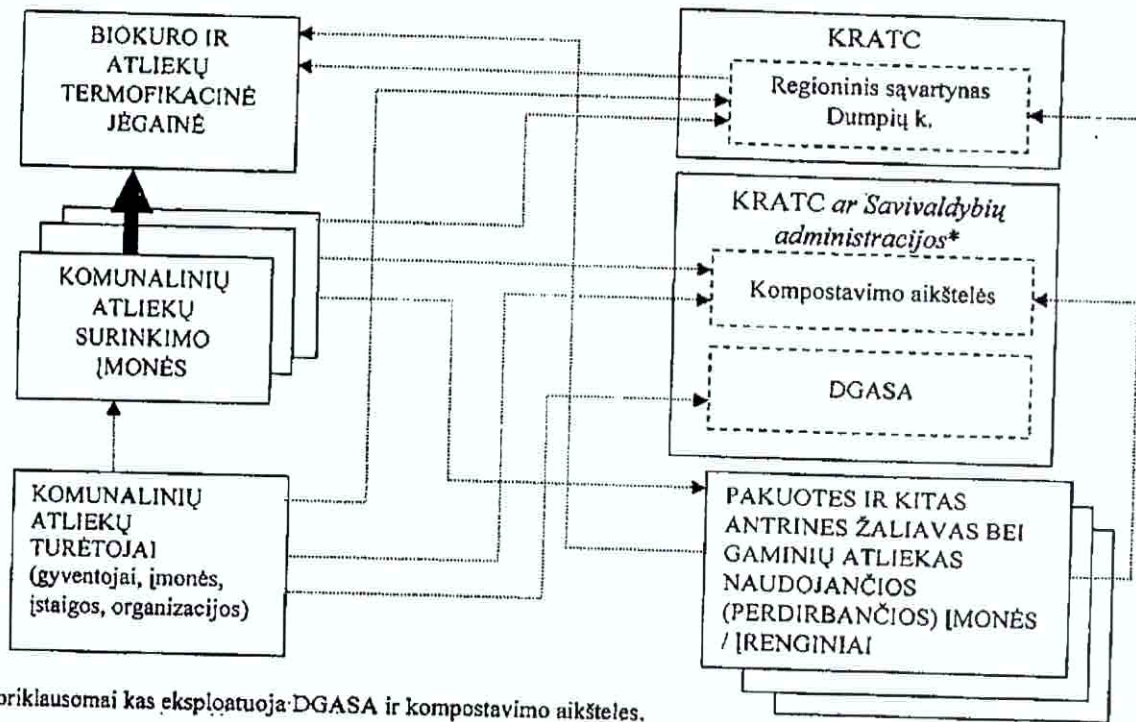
BIOKURO IR ATLIEKŲ TERMOFIKACINĖ JĖGAINĖ

KRATC

Regioninis sąvartynas Dumpių k.

KRATC *ar Savivaldybių administracijos**

Kompostavimo aikštelės

DGASA

KOMUNALINIŲ ATLIEKŲ SURINKIMO ĮMONĖS

KOMUNALINIŲ ATLIEKŲ TURĖTOJAI (gyventojai, įmonės, įstaigos, organizacijos)

PAKUOTES IR KITAS ANTRINES ŽALIAVAS BEI GAMINIŲ ATLIEKAS NAUDOJANČIOS (PERDIRBANČIOS) ĮMONĖS / ĮRENGINIAI

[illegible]priklausomai kas eksploatuoja DGASA ir kompostavimo aikšteles.